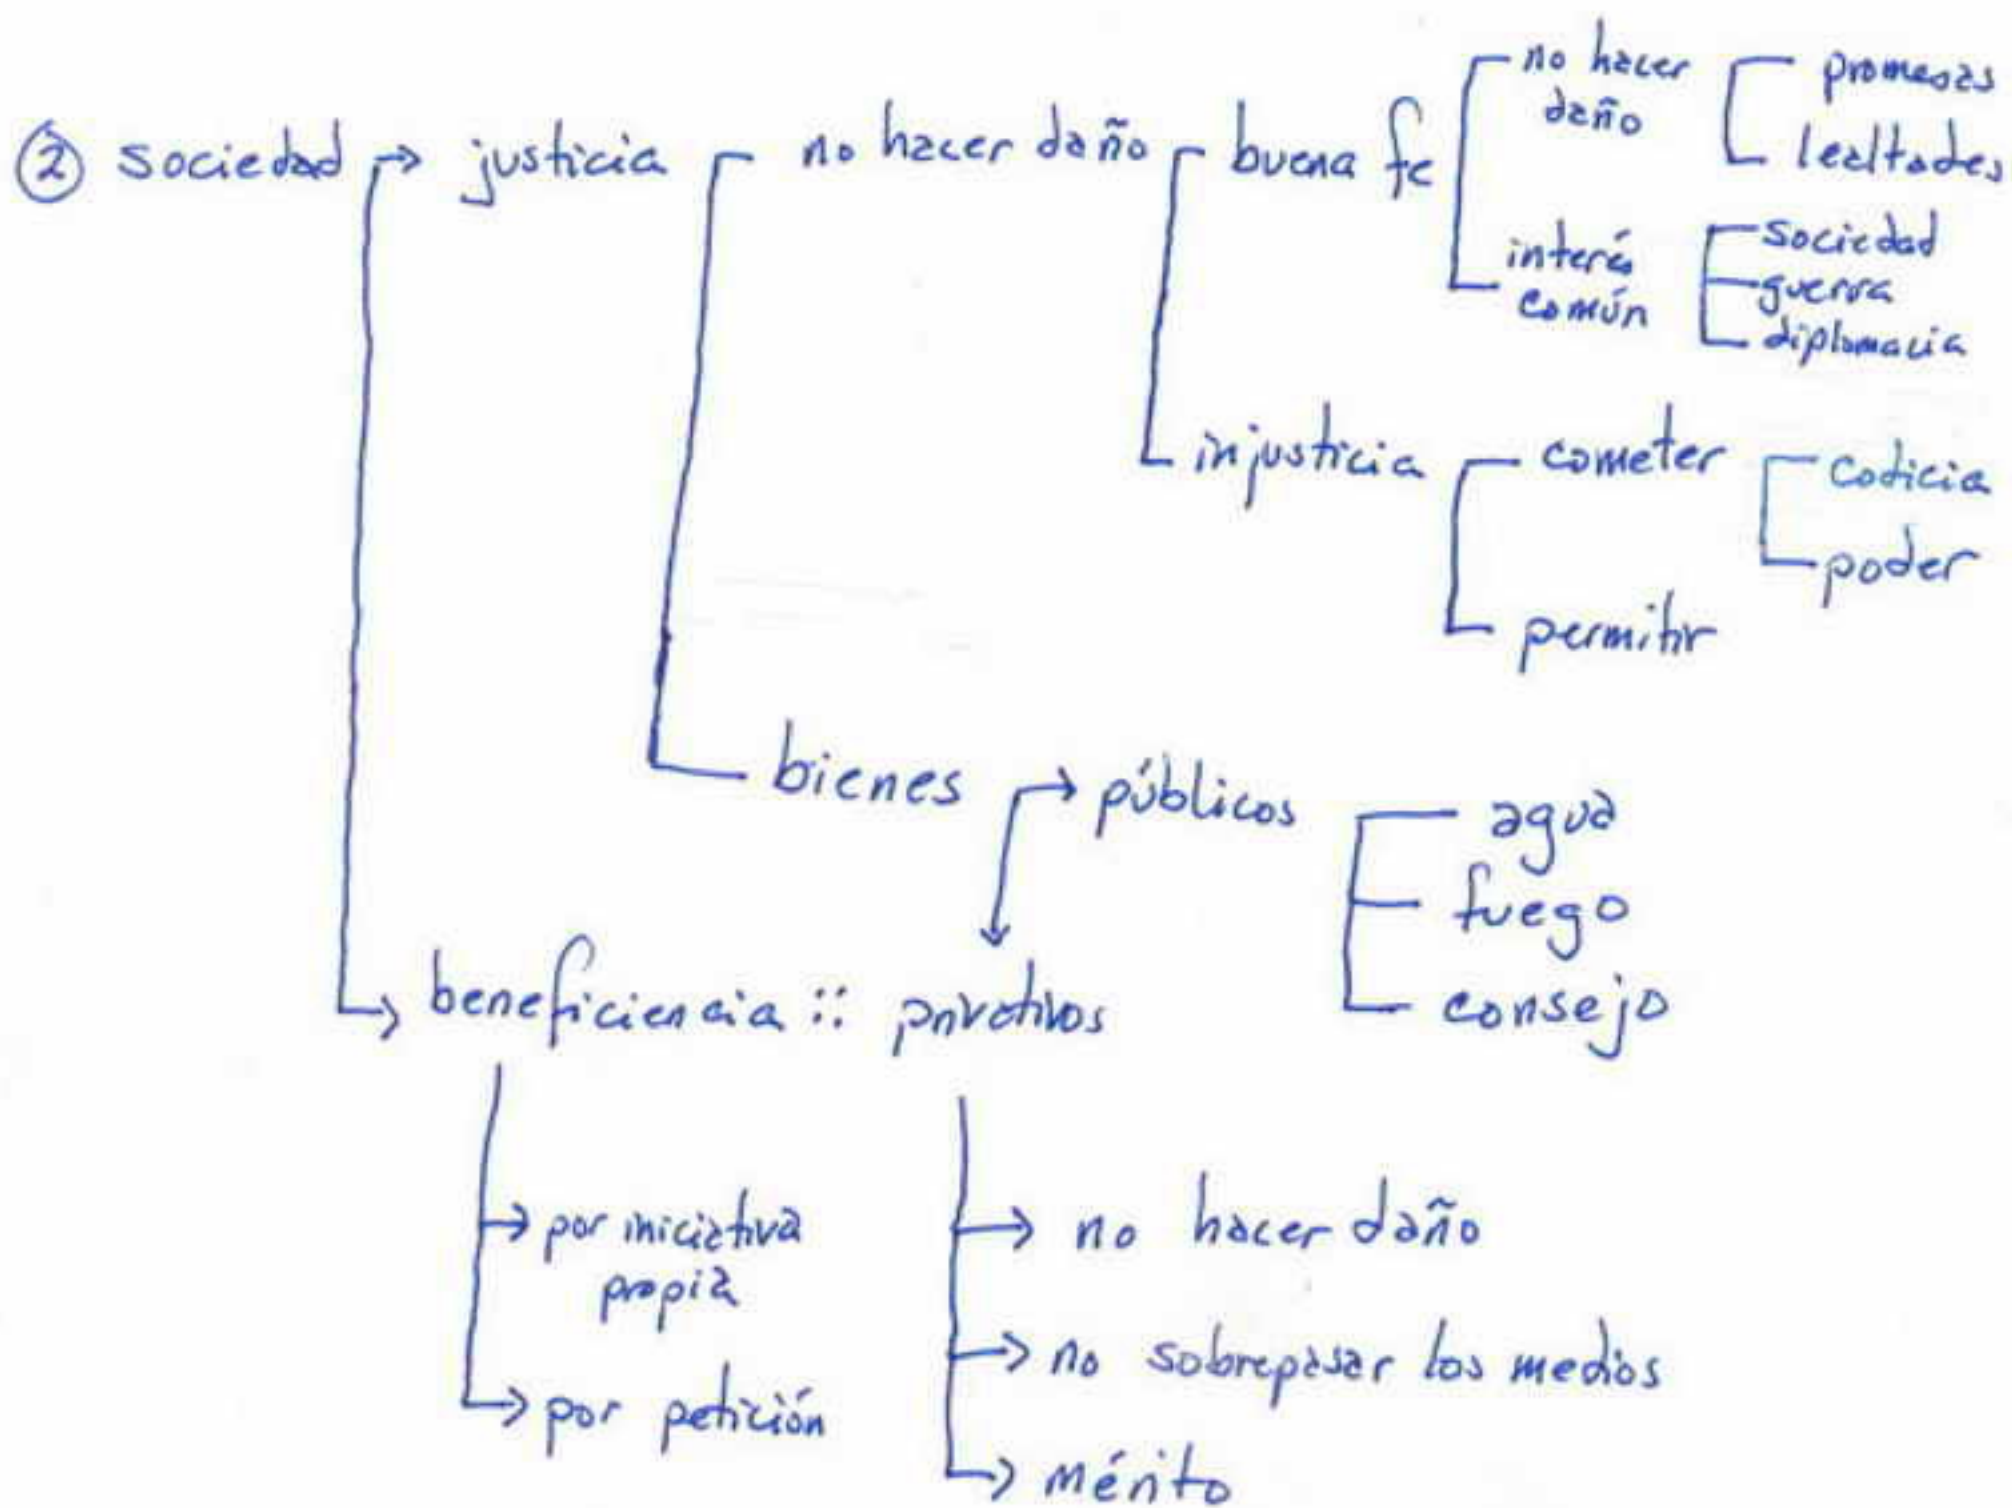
② sociedad → justicia

no hacer daño

buena fe

no hacer daño

promesas

lealtades

interés común

sociedad

guerra

diplomacia

injusticia

cometer

codicia

poder

permitir

bienes → públicos

agua

fuego

consejo

→ beneficiencia :: privativos

→ por iniciativa propia

→ por petición

→ no hacer daño

→ no sobrepasar los medios

→ mérito